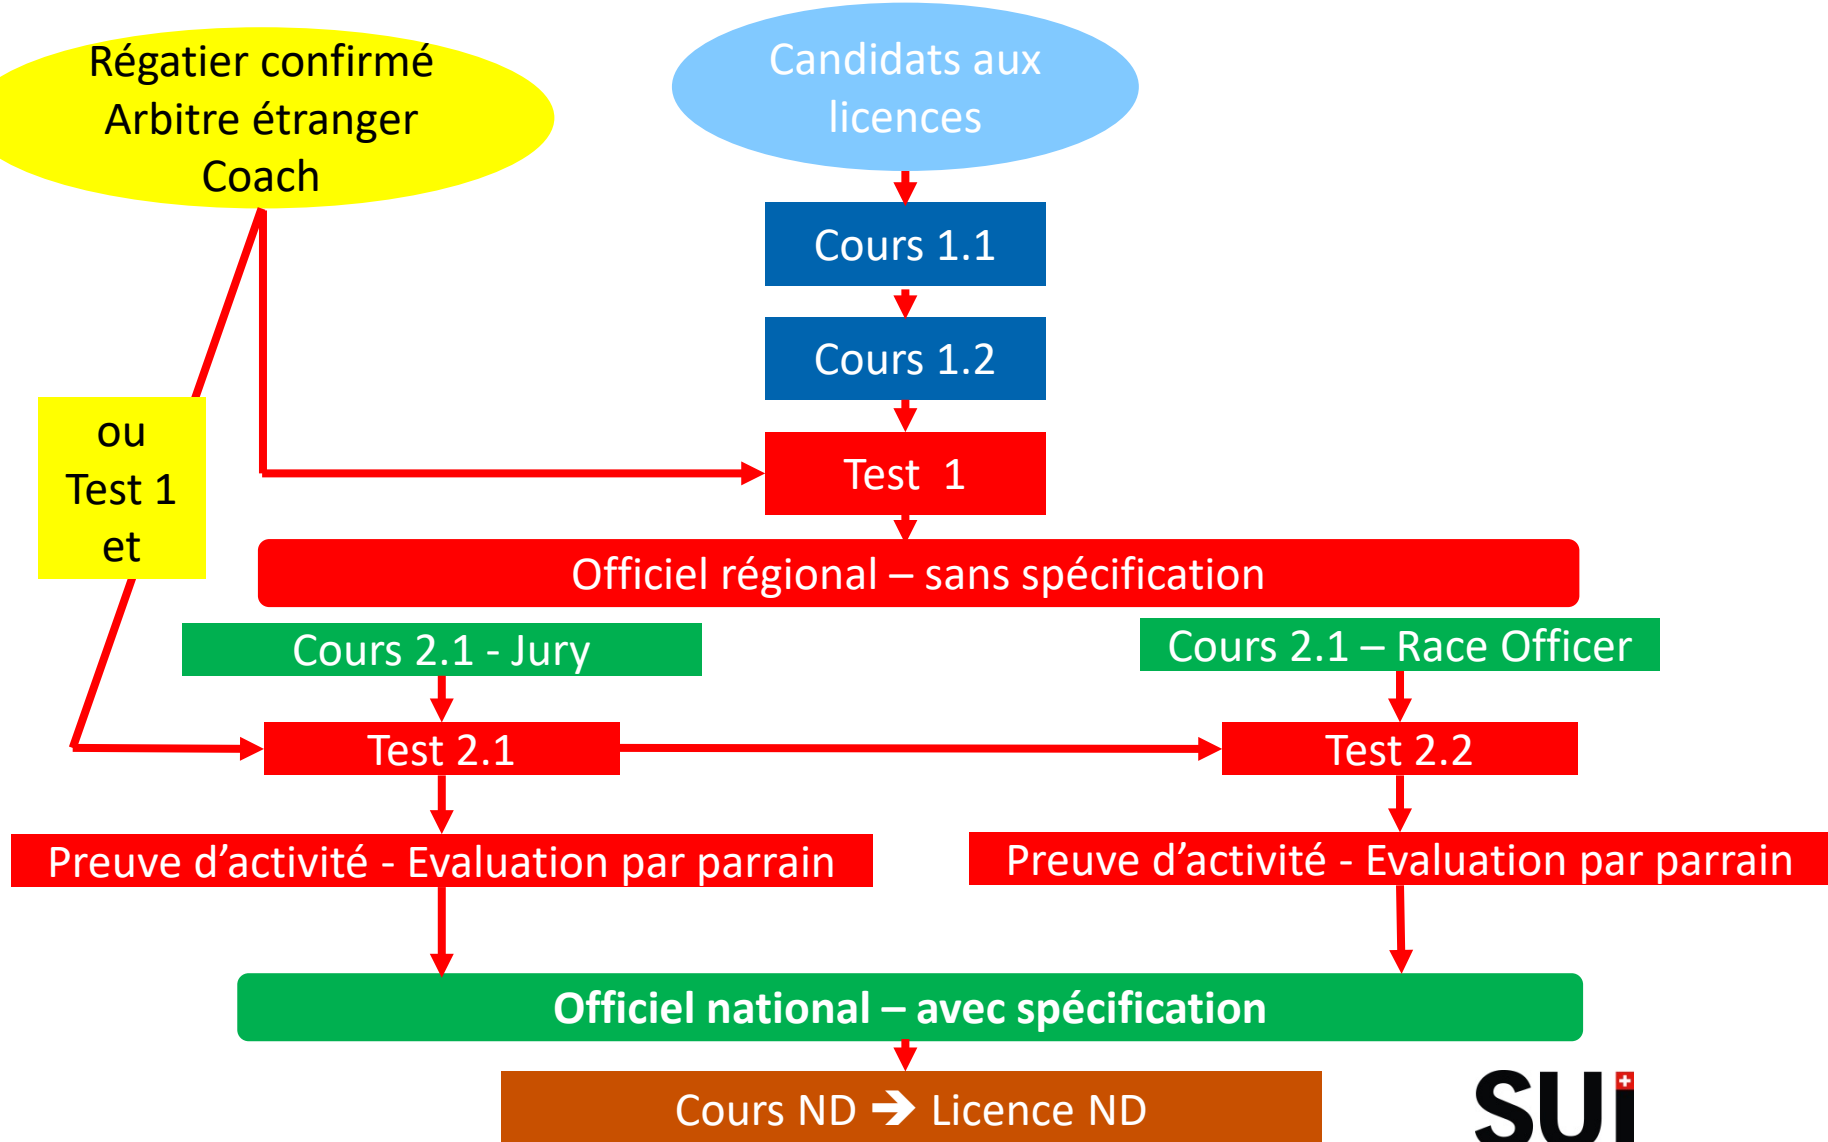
Régatier confirmé
Arbitre étranger
Coach

Candidats aux licences

Cours 1.1

Cours 1.2

ou
Test 1
et

Test 1

Officiel régional – sans spécification

Cours 2.1 - Jury

Cours 2.1 – Race Officer

Test 2.1

Test 2.2

Preuve d’activité - Evaluation par parrain

Preuve d’activité - Evaluation par parrain

Officiel national – avec spécification

Cours ND $\rightarrow$ Licence ND

SUI